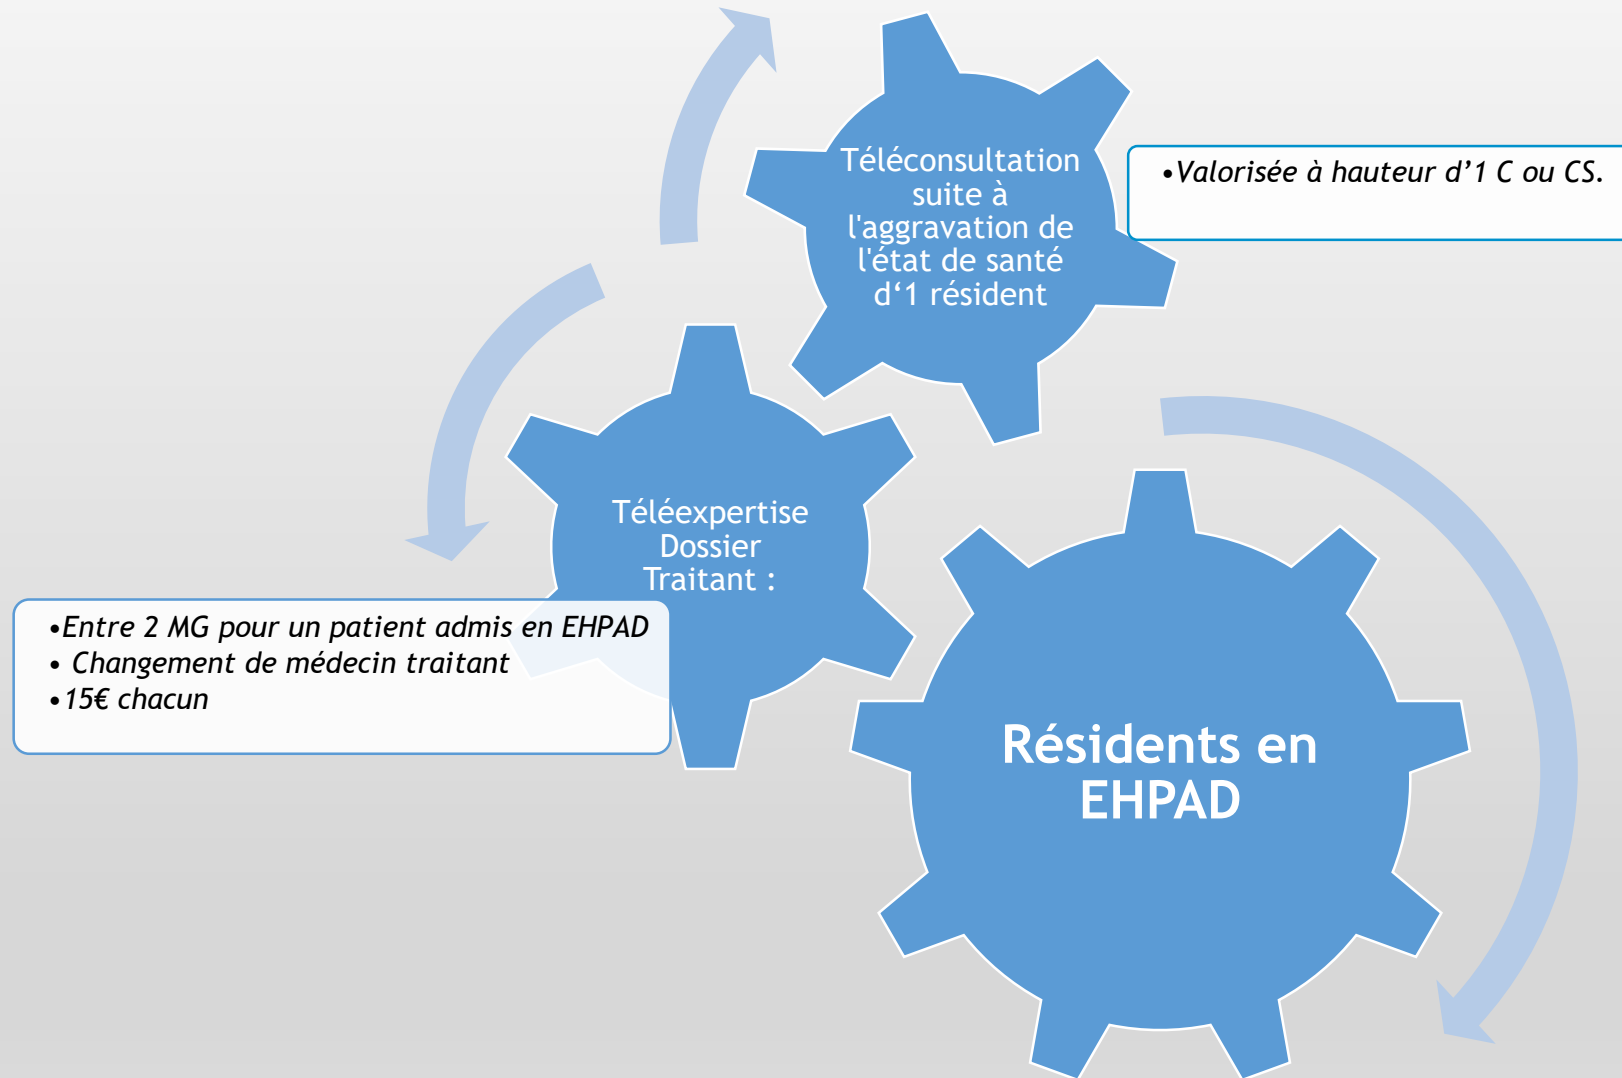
Téléconsultation suite à l'aggravation de l'état de santé d'1 résident

•Valorisée à hauteur d'1 C ou CS.

Téléexpertise Dossier Traitant :

•Entre 2 MG pour un patient admis en EHPAD
• Changement de médecin traitant
•15€ chacun

Résidents en EHPAD